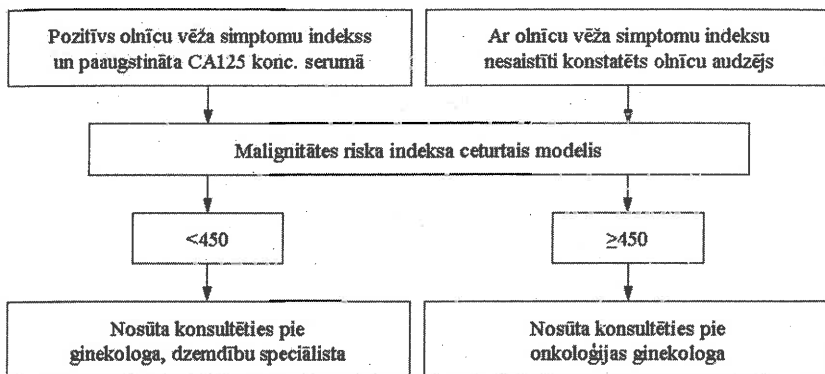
Pozitīvs olnīcu vēža simptomu indekss un paaugstināta CA125 konc. serumā

Ar olnīcu vēža simptomu indeksu nesaistīti konstatēts olnīcu audzējs

Malignitātes riska indeksa ceturtais modelis

<450

$\geq$450

Nosūta konsultēties pie ginekologa, dzemdību speciālista

Nosūta konsultēties pie onkoloģijas ginekologa